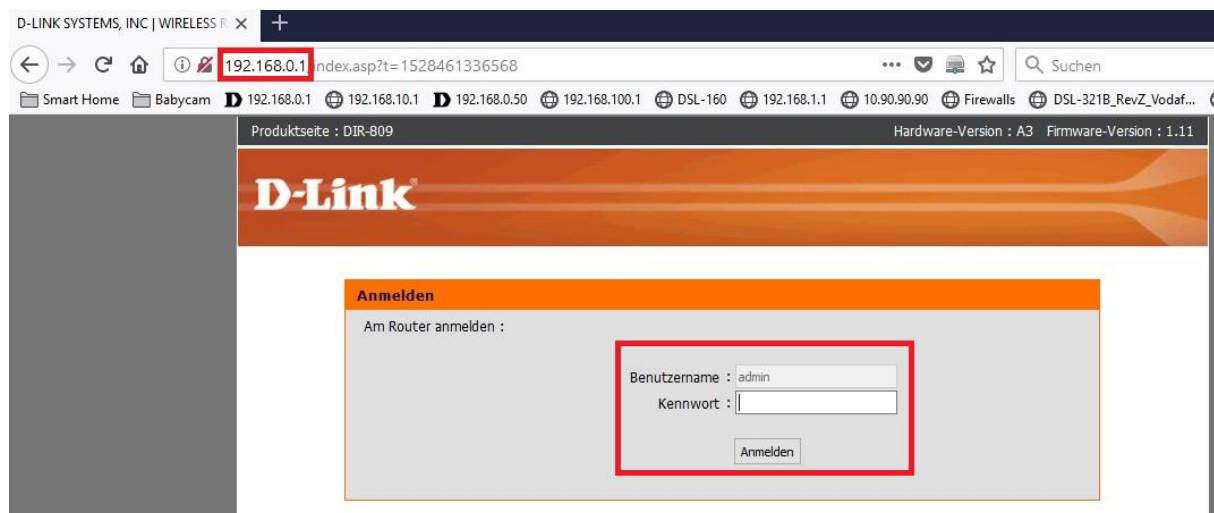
D-LINK SYSTEMS, INC | WIRELESS R ×

192.168.0.1/index.asp?t=1528461336568

Suchen

Smart Home Babycam 192.168.0.1 192.168.10.1 192.168.0.50 192.168.100.1 DSL-160 192.168.1.1 10.90.90.90 Firewalls DSL-321B_RevZ_Vodaf...

Produktseite : DIR-809

Hardware-Version : A3 Firmware-Version : 1.11

D-Link

Anmelden

Am Router anmelden :

Benutzername : admin

Kennwort :

Anmelden